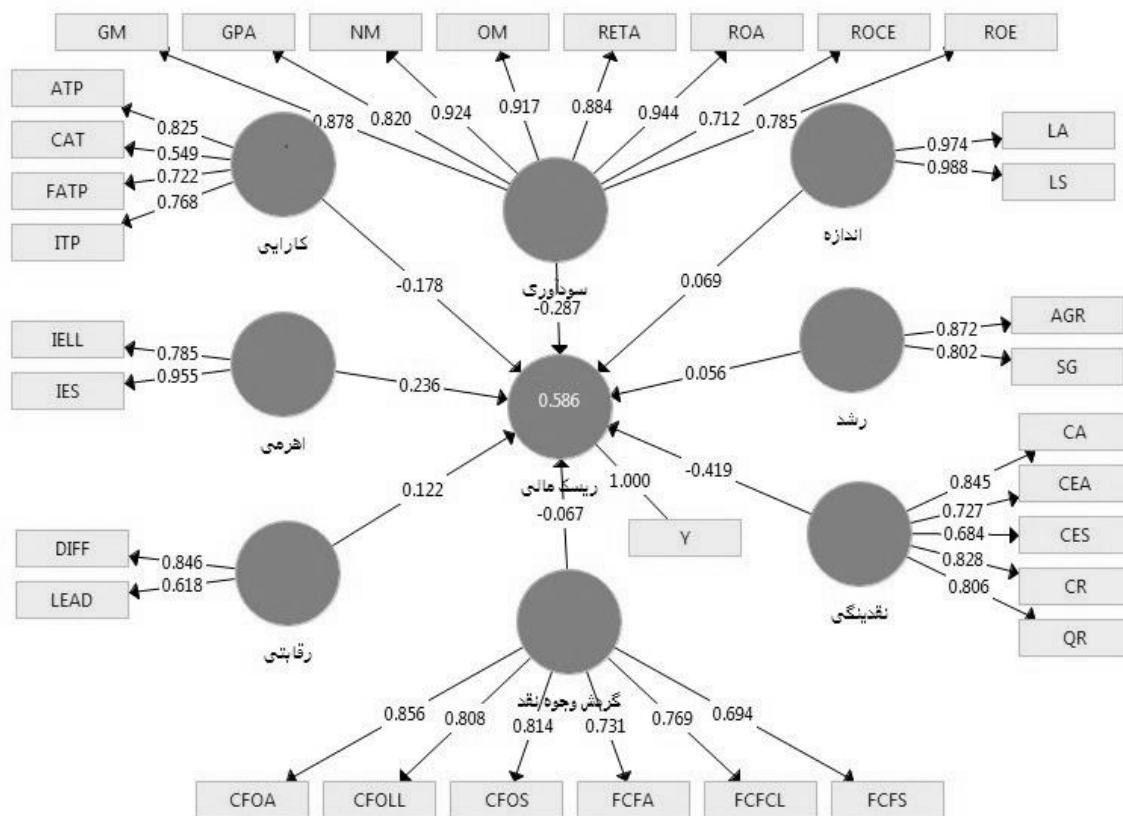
GM
GPA
NM
OM
RETA
ROA
ROCE
ROE

ATP
CAT
FATP
ITP
0.825
0.549
0.722
0.768
کارایی

0.878
0.820
0.924
0.917
0.884
0.944
0.712
0.785
سودآوری

0.974
0.988
LA
LS
اندازه

-0.178
-0.287
0.069

IELL
IES
0.785
0.955
اهرمی
0.236

0.586
ریسک مالی

AGR
SG
0.872
0.802
رشد
0.056

CA
CEA
CES
CR
QR
0.845
0.727
0.684
0.828
0.806
نقدینگی
-0.419

0.122
1.000
Y
-0.067

DIFF
LEAD
0.846
0.618
رقابتی

گردش وجوه نقد
0.856
0.808
0.814
0.731
0.769
0.694
CFOA
CFOLL
CFOS
FCFA
FCFCL
FCFS